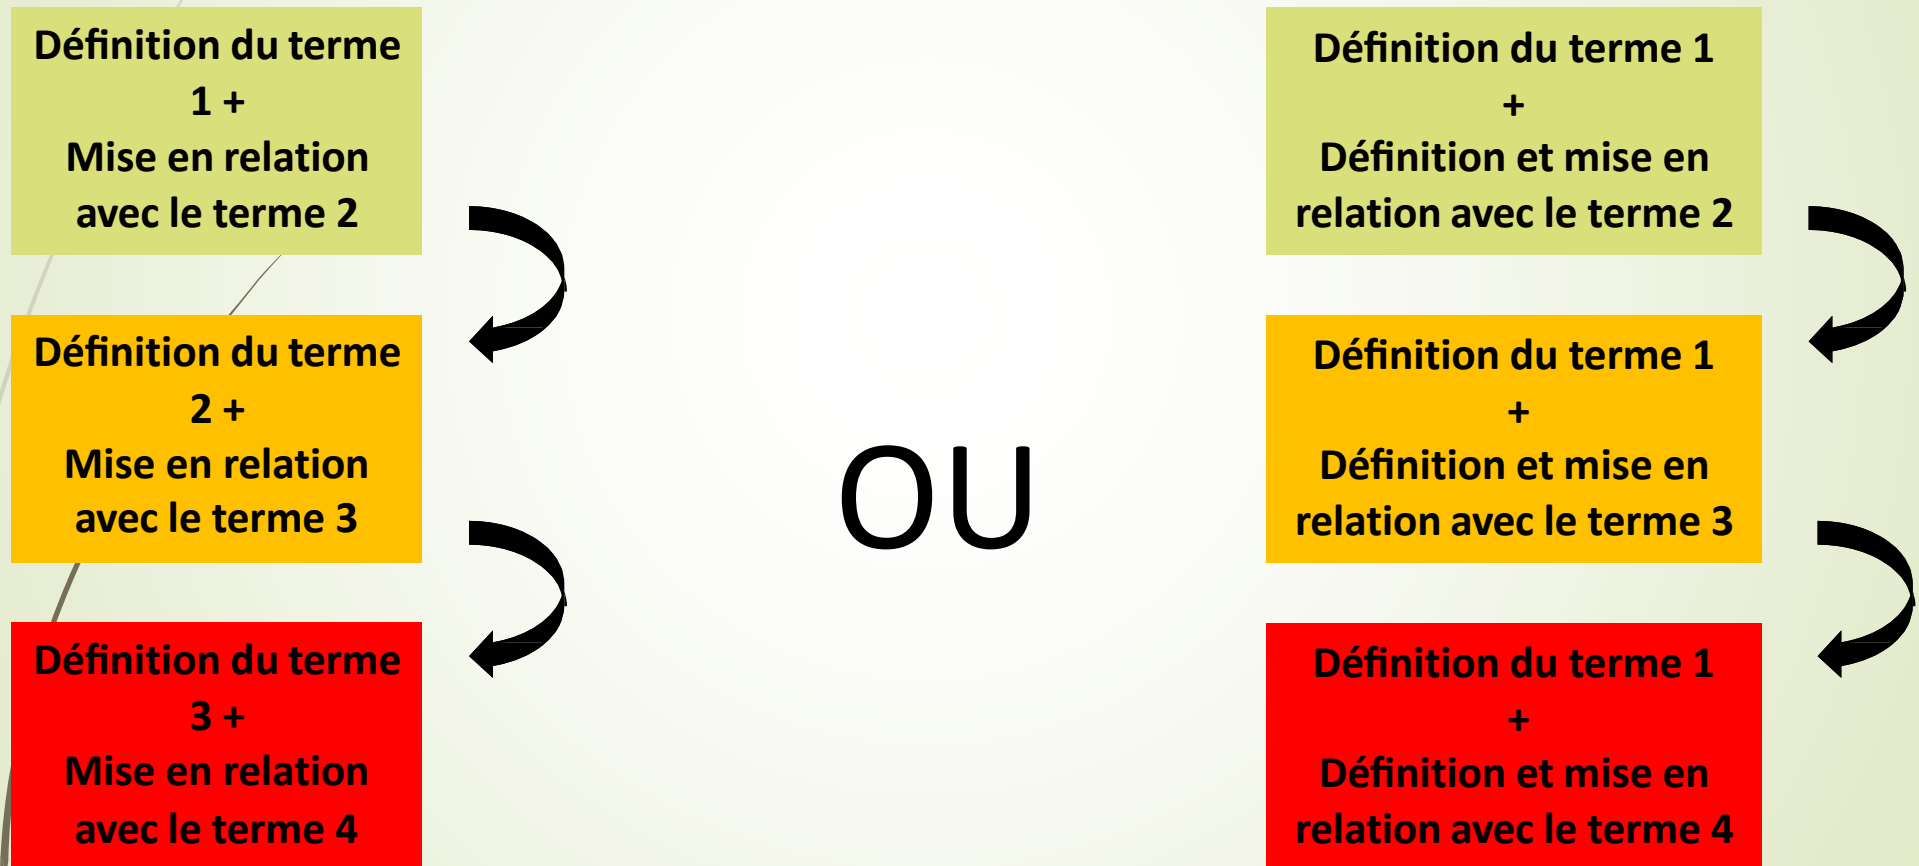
Définition du terme 1 +
Mise en relation avec le terme 2

Définition du terme 2 +
Mise en relation avec le terme 3

Définition du terme 3 +
Mise en relation avec le terme 4

OU

Définition du terme 1
+
Définition et mise en relation avec le terme 2

Définition du terme 1
+
Définition et mise en relation avec le terme 3

Définition du terme 1
+
Définition et mise en relation avec le terme 4